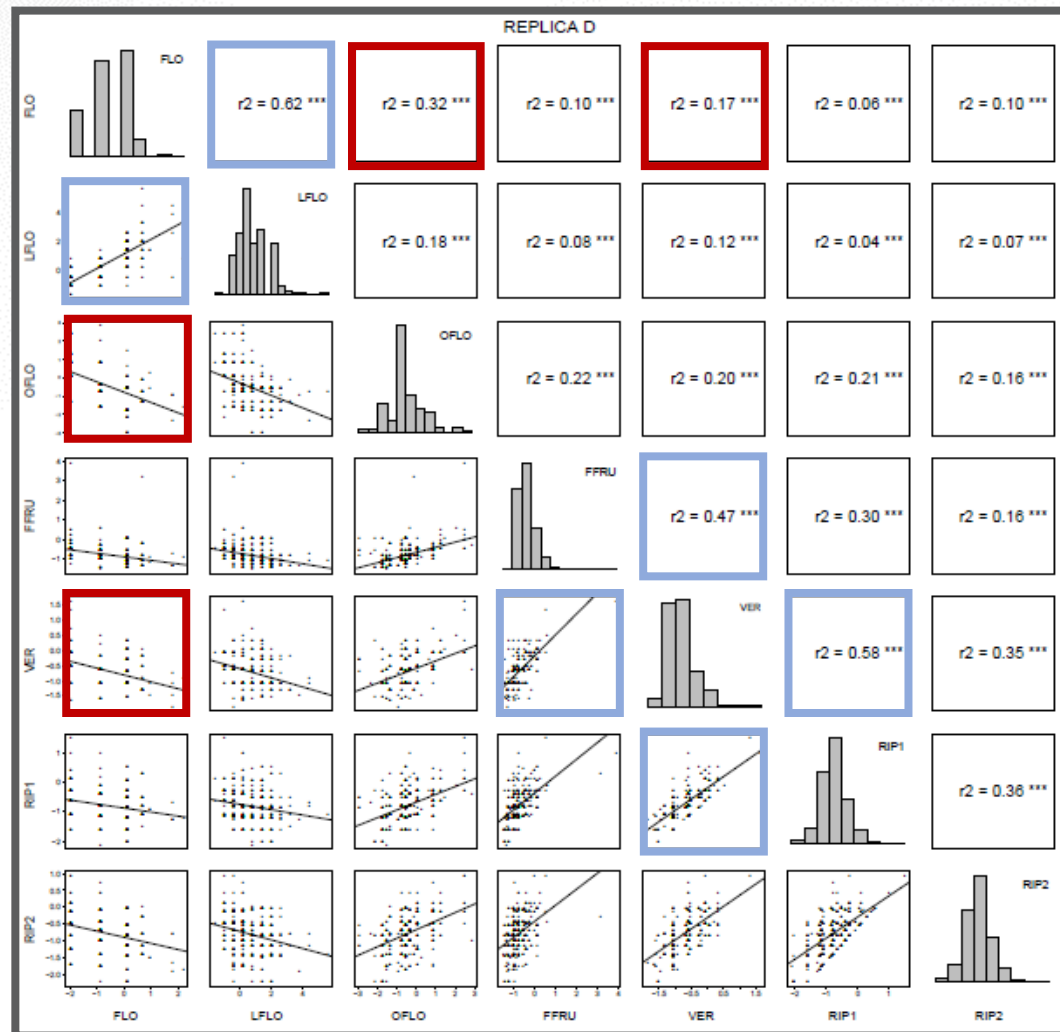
REPLICA D

| FLO | r2 = 0.62 *** | r2 = 0.32 *** | r2 = 0.10 *** | r2 = 0.17 *** | r2 = 0.06 *** | r2 = 0.10 *** |
|---|---|---|---|---|---|---|
| | LFLO | r2 = 0.18 *** | r2 = 0.08 *** | r2 = 0.12 *** | r2 = 0.04 *** | r2 = 0.07 *** |
| | | OFLO | r2 = 0.22 *** | r2 = 0.20 *** | r2 = 0.21 *** | r2 = 0.16 *** |
| | | | FFRU | r2 = 0.47 *** | r2 = 0.30 *** | r2 = 0.16 *** |
| | | | | VER | r2 = 0.58 *** | r2 = 0.35 *** |
| | | | | | RIP1 | r2 = 0.36 *** |
| | | | | | | RIP2 |

FLO
LFLO
OFLO
FFRU
VER
RIP1
RIP2

FLO LFLO OFLO FFRU VER RIP1 RIP2